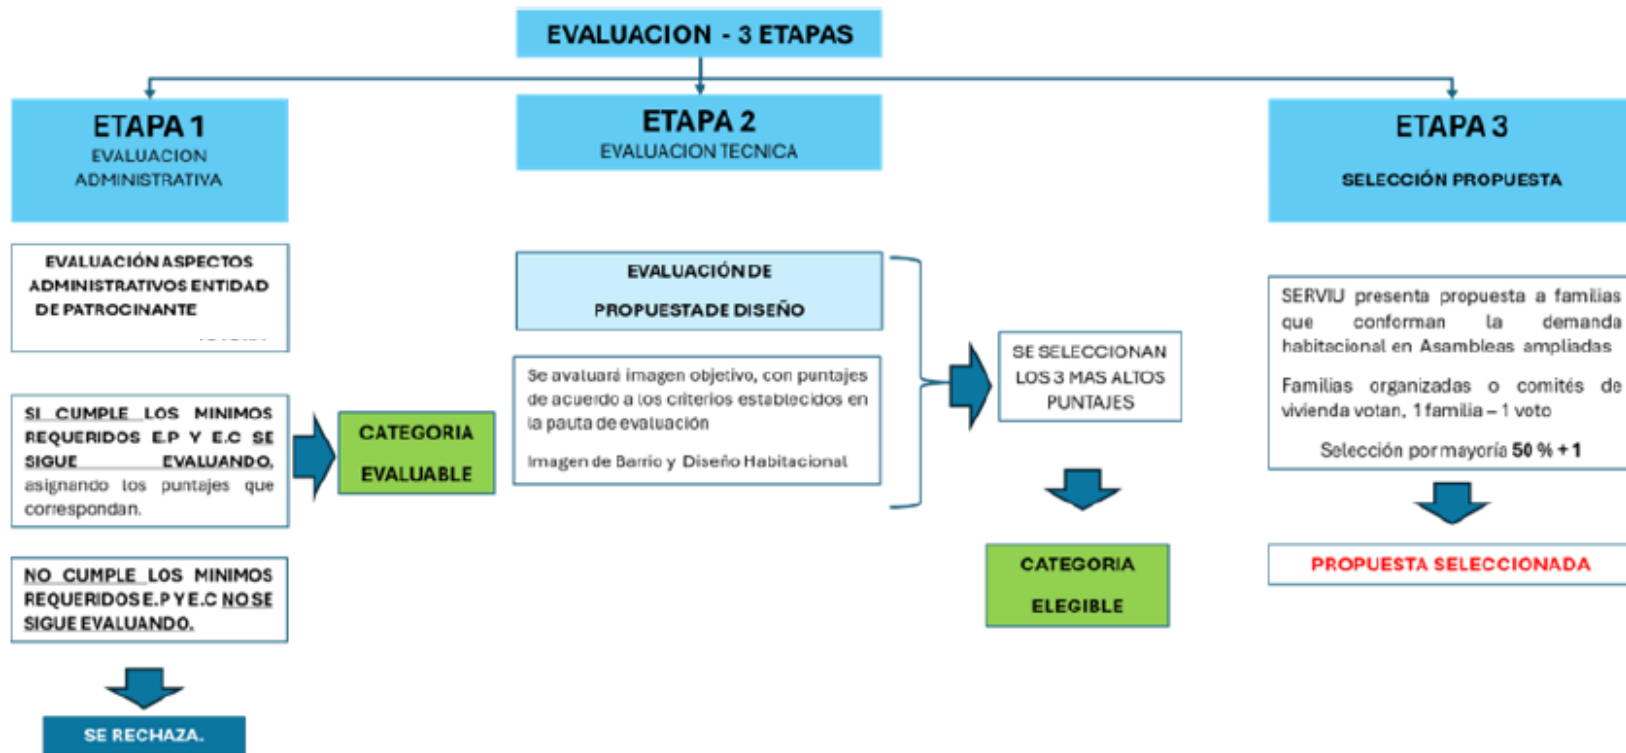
EVALUACION - 3 ETAPAS

ETAPA 1
EVALUACION ADMINISTRATIVA

EVALUACIÓN ASPECTOS ADMINISTRATIVOS ENTIDAD DE PATROCINANTE

SI CUMPLE LOS MINIMOS REQUERIDOS E.P Y E.C SE SIGUE EVALUANDO, asignando los puntajes que correspondan.

CATEGORIA EVALUABLE

NO CUMPLE LOS MINIMOS REQUERIDOS E.P Y E.C NO SE SIGUE EVALUANDO.

SE RECHAZA.

ETAPA 2
EVALUACION TECNICA

EVALUACIÓN DE PROPUESTA DE DISEÑO

Se avaluará imagen objetivo, con puntajes de acuerdo a los criterios establecidos en la pauta de evaluación

Imagen de Barrio y Diseño Habitacional

SE SELECCIONAN LOS 3 MAS ALTOS PUNTAJES

CATEGORIA ELEGIBLE

ETAPA 3

SELECCIÓN PROPUESTA

SERVIU presenta propuesta a familias que conforman la demanda habitacional en Asambleas ampliadas

Familias organizadas o comités de vivienda votan, 1 familia – 1 voto

Selección por mayoría 50 % + 1

PROPUESTA SELECCIONADA